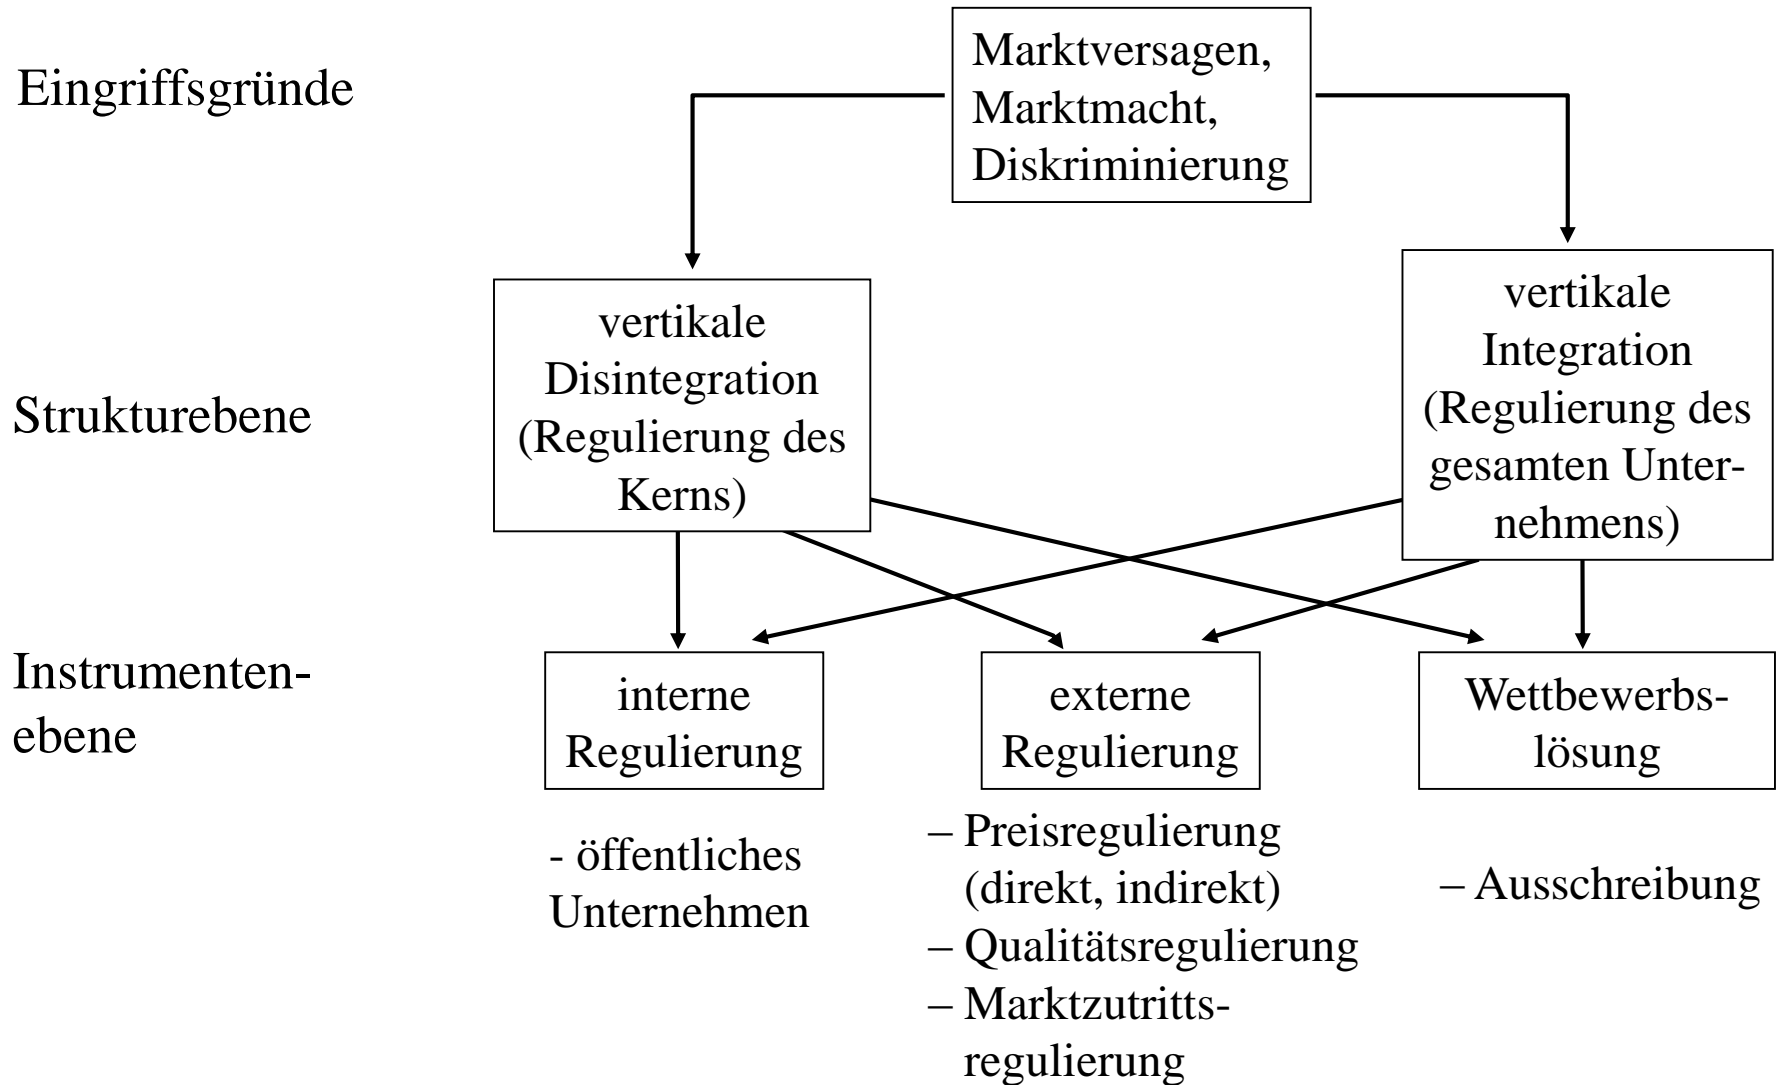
Eingriffsgründe

Marktversagen, Marktmacht, Diskriminierung

Strukturebene

vertikale Disintegration (Regulierung des Kerns)

vertikale Integration (Regulierung des gesamten Unternehmens)

Instrumentenebene

interne Regulierung

externe Regulierung

Wettbewerbslösung

- öffentliches Unternehmen

– Preisregulierung (direkt, indirekt)
– Qualitätsregulierung
– Marktzutrittsregulierung

– Ausschreibung